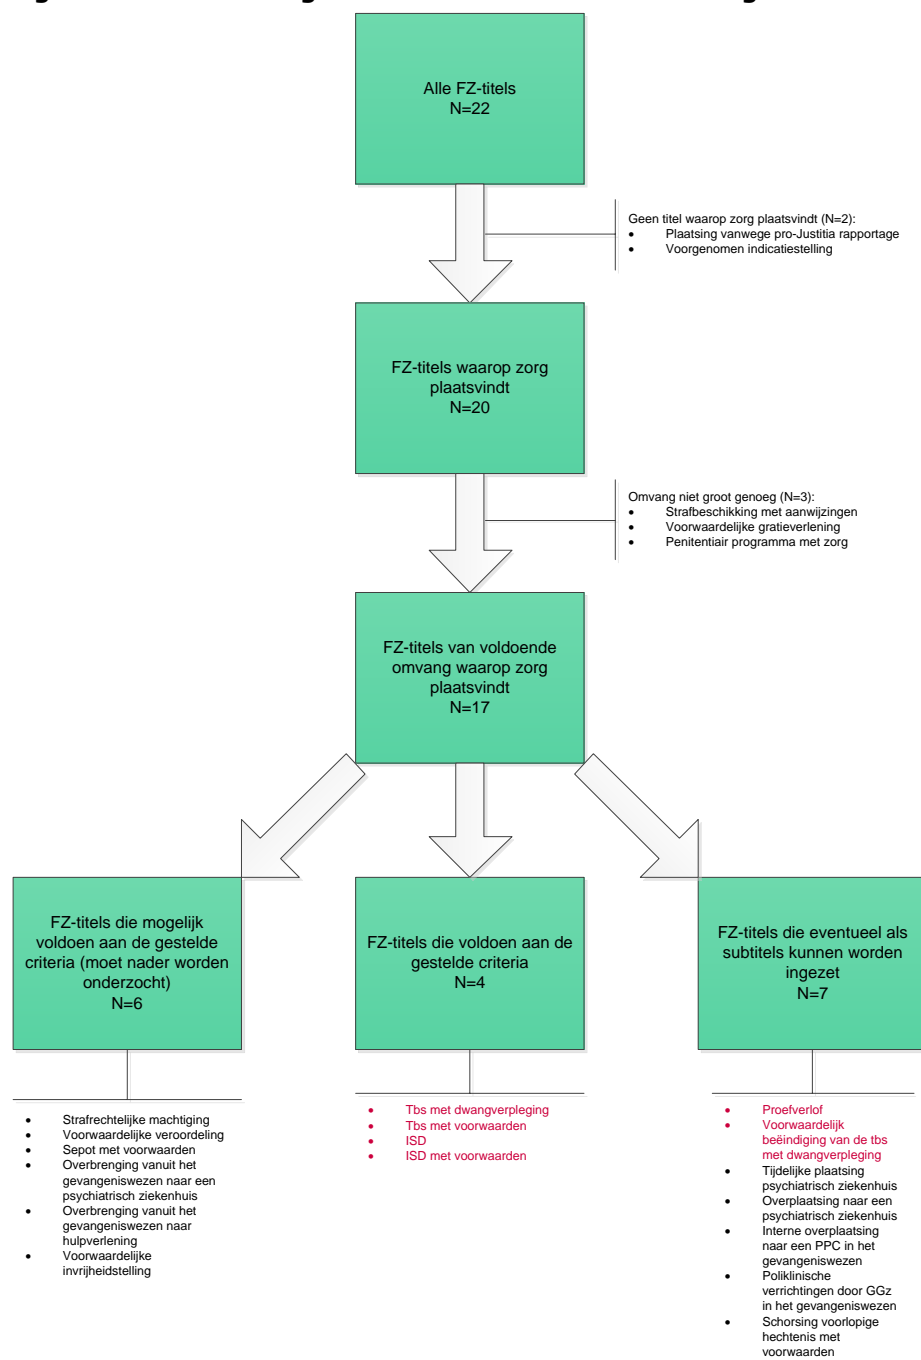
Alle FZ-titels
N=22

Geen titel waarop zorg plaatsvindt (N=2):
- Plaatsing vanwege pro-Justitia rapportage
- Voorgenomen indicatiestelling

FZ-titels waarop zorg plaatsvindt
N=20

Omvang niet groot genoeg (N=3):
- Strafbeschikking met aanwijzingen
- Voorwaardelijke gratieverlening
- Penitentiair programma met zorg

FZ-titels van voldoende omvang waarop zorg plaatsvindt
N=17

FZ-titels die mogelijk voldoen aan de gestelde criteria (moet nader worden onderzocht)
N=6

- Strafrechtelijke machtiging
- Voorwaardelijke veroordeling
- Sepot met voorwaarden
- Overbrenging vanuit het gevangeniswezen naar een psychiatrisch ziekenhuis
- Overbrenging vanuit het gevangeniswezen naar hulpverlening
- Voorwaardelijke invrijheidstelling

FZ-titels die voldoen aan de gestelde criteria
N=4

- Tbs met dwangverpleging
- Tbs met voorwaarden
- ISD
- ISD met voorwaarden

FZ-titels die eventueel als subtitels kunnen worden ingezet
N=7

- Proefverlof
- Voorwaardelijk beëindiging van de tbs met dwangverpleging
- Tijdelijke plaatsing psychiatrisch ziekenhuis
- Overplaatsing naar een psychiatrisch ziekenhuis
- Interne overplaatsing naar een PPC in het gevangeniswezen
- Poliklinische verrichtingen door GGz in het gevangeniswezen
- Schorsing voorlopige hechtenis met voorwaarden